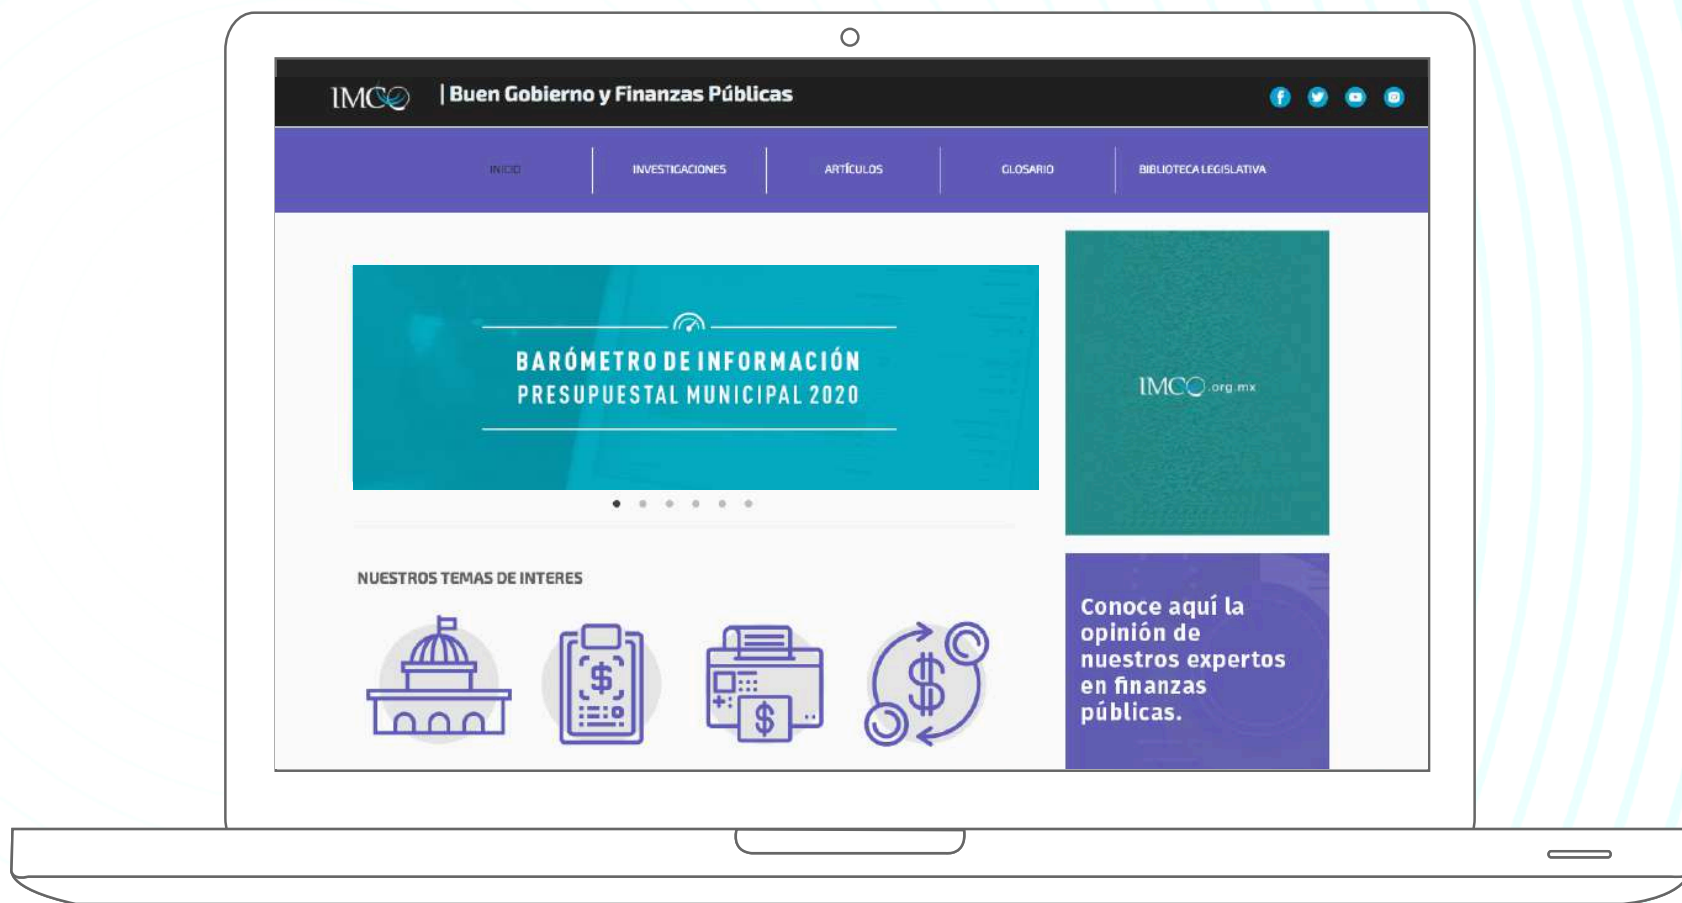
IMCO | Buen Gobierno y Finanzas Públicas

INICIO | INVESTIGACIONES | ARTÍCULOS | GLOSARIO | BIBLIOTECA LEGISLATIVA

BARÓMETRO DE INFORMACIÓN PRESUPUESTAL MUNICIPAL 2020

IMCO.org.mx

NUESTROS TEMAS DE INTERES

$

$

$

Conoce aquí la opinión de nuestros expertos en finanzas públicas.